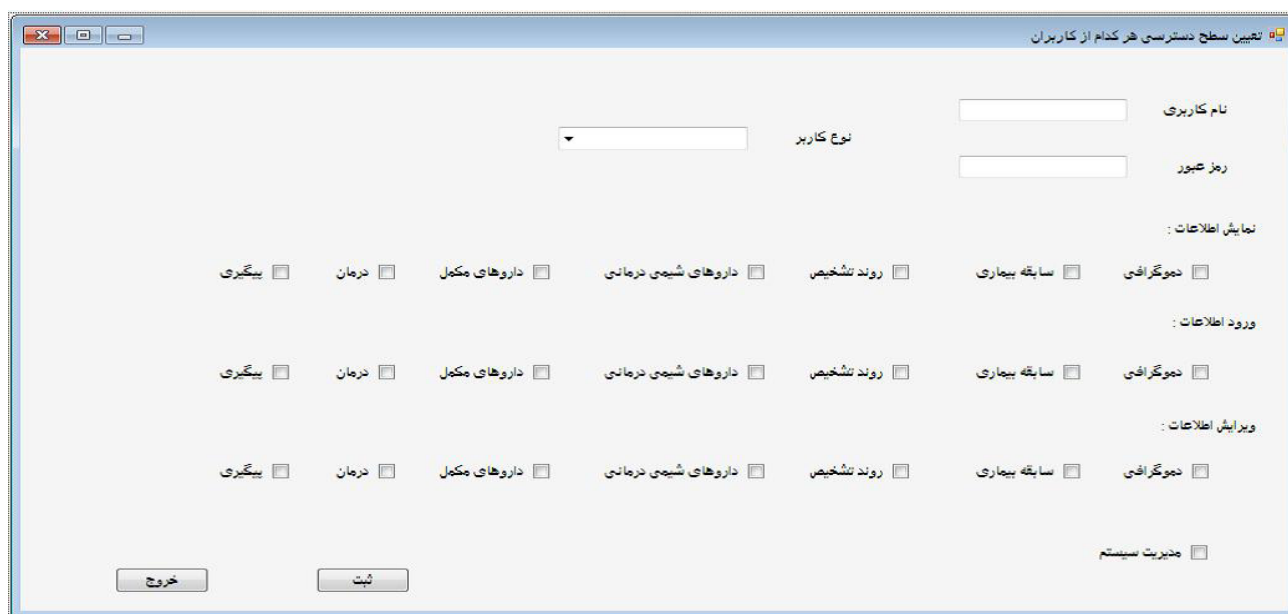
تعیین سطح دسترسی هر کدام از کاربران

نام کاربری

نوع کاربر

رمز عبور

نمایش اطلاعات :

دموگرافی سابقه بیماری روند تشخیص داروهای شیمی درمانی داروهای مکمل درمان پیگیری

ورود اطلاعات :

دموگرافی سابقه بیماری روند تشخیص داروهای شیمی درمانی داروهای مکمل درمان پیگیری

ویرایش اطلاعات :

دموگرافی سابقه بیماری روند تشخیص داروهای شیمی درمانی داروهای مکمل درمان پیگیری

مدیریت سیستم

ثبت

خروج